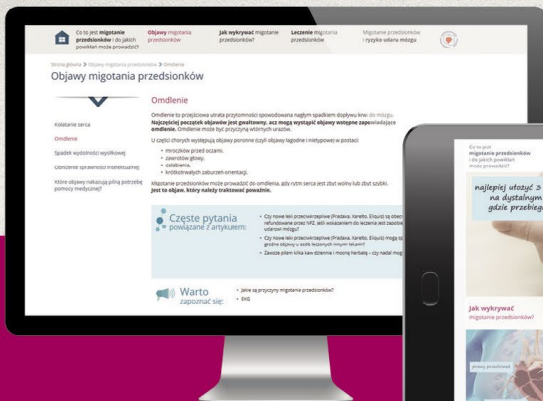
Co to jest **migotanie przedsionków** i do jakich powikłań może prowadzić?

**Objawy** migotania przedsionków

**Jak wykrywać** migotanie przedsionków?

**Leczenie** migotania przedsionków

Migotanie przedsionków i ryzyko udaru mózgu

Strona główna > Objawy migotania przedsionków > Omdlenie

Objawy migotania przedsionków

Kołatanie serca

Omdlenie

Spadek wydolności wysiłkowej

Obniżenie sprawności intelektualnej

Które objawy nakazują pilną potrzebę pomocy medycznej?

Omdlenie

Omdlenie to przejściowa utrata przytomności spowodowana nagłym spadkiem dopływu krwi do mózgu. **Najczęściej początek objawów jest gwałtowny, acz mogą wystąpić objawy wstępne zapowiadające omdlenie.** Omdlenie może być przyczyną wtórnych urazów.

U części chorych występują objawy poronne czyli objawy łagodne i niepełne w postaci:

- mroczków przed oczami,
- zawrotów głowy,
- osłabienia,
- krótkotrwałych zaburzeń orientacji.

Migotanie przedsionków może prowadzić do omdlenia, gdy rytm serca jest zbyt wolny lub zbyt szybki. **Jest to objaw, który należy traktować poważnie.**

Częste pytania powiązane z artykułem:

- Czy nowe leki przeciwzakrzepowe (Pradaxa, Xarelto, Eliquis) są obecnie refundowane przez NFZ, jeśli wskazaniem do leczenia jest zapobieganie udarowi mózgu?
- Czy nowe leki przeciwzakrzepowe (Pradaxa, Xarelto, Eliquis) mogą być groźne objawy u osób leczonych innymi lekami?
- Zawsze piłem kilka kaw dziennie i mocną herbatę - czy nadal mogę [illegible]

Warto zapoznać się:

- Jakie są przyczyny migotania przedsionków?
- EKG

Co to jest migotanie przedsionków i do jakich powikłań może prowadzić?

najlepiej ułożyć 3 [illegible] na dystalnym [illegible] gdzie przebieg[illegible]

Jak wykrywać migotanie przedsionków?